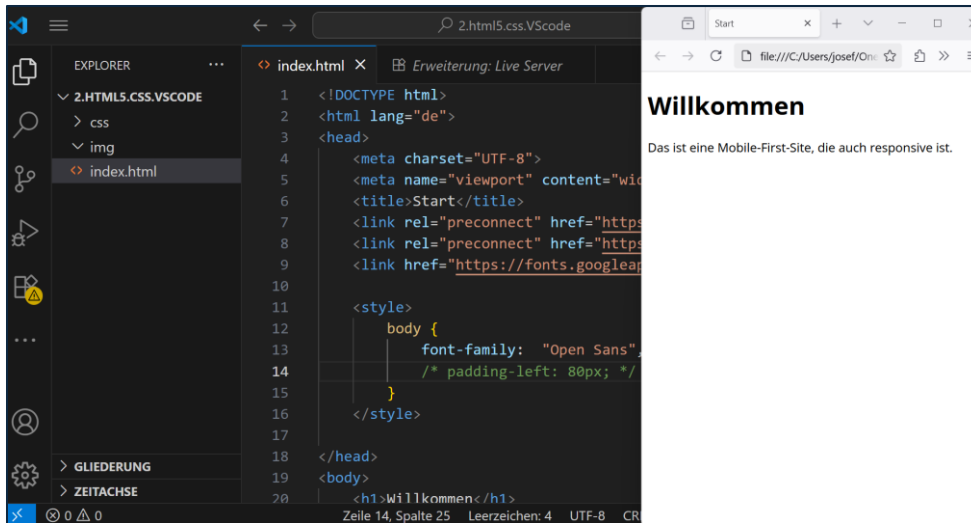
2.html5.css.VScode

EXPLORER ...

2.HTML5.CSS.VSCODE
> css
img
index.html

index.html ×
Erweiterung: Live Server

1 <!DOCTYPE html>
2 <html lang="de">
3 <head>
4 <meta charset="UTF-8">
5 <meta name="viewport" content="wic
6 <title>Start</title>
7 <link rel="preconnect" href="https
8 <link rel="preconnect" href="https
9 <link href="https://fonts.googleap
10
11 <style>
12 body {
13 font-family: "Open Sans",
14 /* padding-left: 80px; */
15 }
16 </style>
17
18 </head>
19 <body>
20 <h1>Willkommen</h1>

> GLIEDERUNG
> ZEITACHSE

⊗ 0 ⚠ 0
Zeile 14, Spalte 25 Leerzeichen: 4 UTF-8 CR

Start ×
file:///C:/Users/josef/On

Willkommen

Das ist eine Mobile-First-Site, die auch responsive ist.